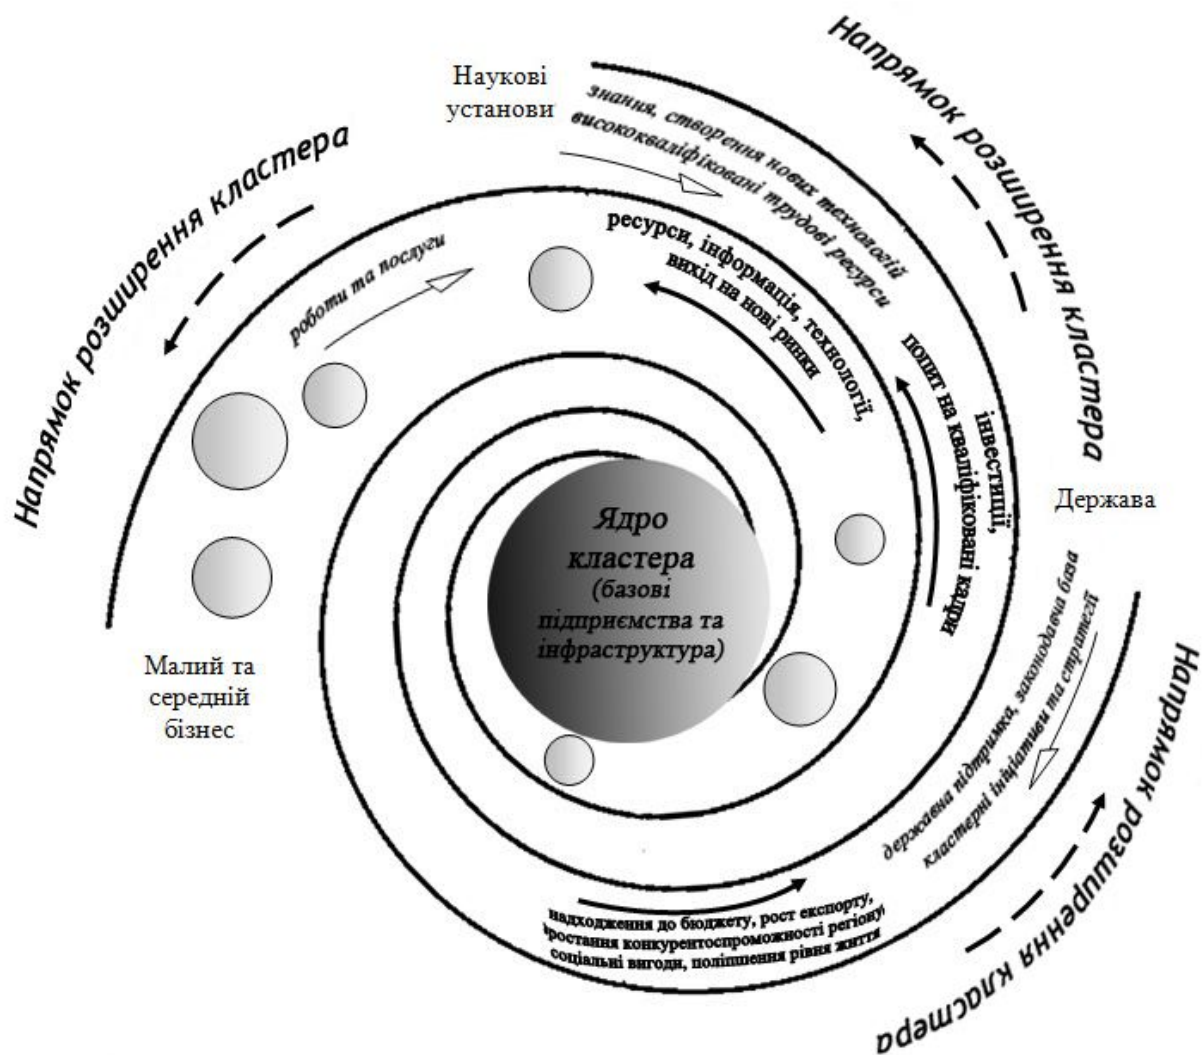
Напрямок розширення кластера

Наукові установи

знання, створення нових технологій
висококваліфіковані трудові ресурси

Напрямок розширення кластера

роботи та послуги

ресурси, інформація, технології, вихід на нові ринки

інвестиції, попит на кваліфіковані кадри

Держава

Ядро кластера (базові підприємства та інфраструктура)

Малий та середній бізнес

державна підтримка, законодавча база
кластерні ініціативи та стратегії

Напрямок розширення кластера

надходження до бюджету, рост експорту,
зростання конкурентоспроможності регіону,
соціальні вигоди, поліпшення рівня життя